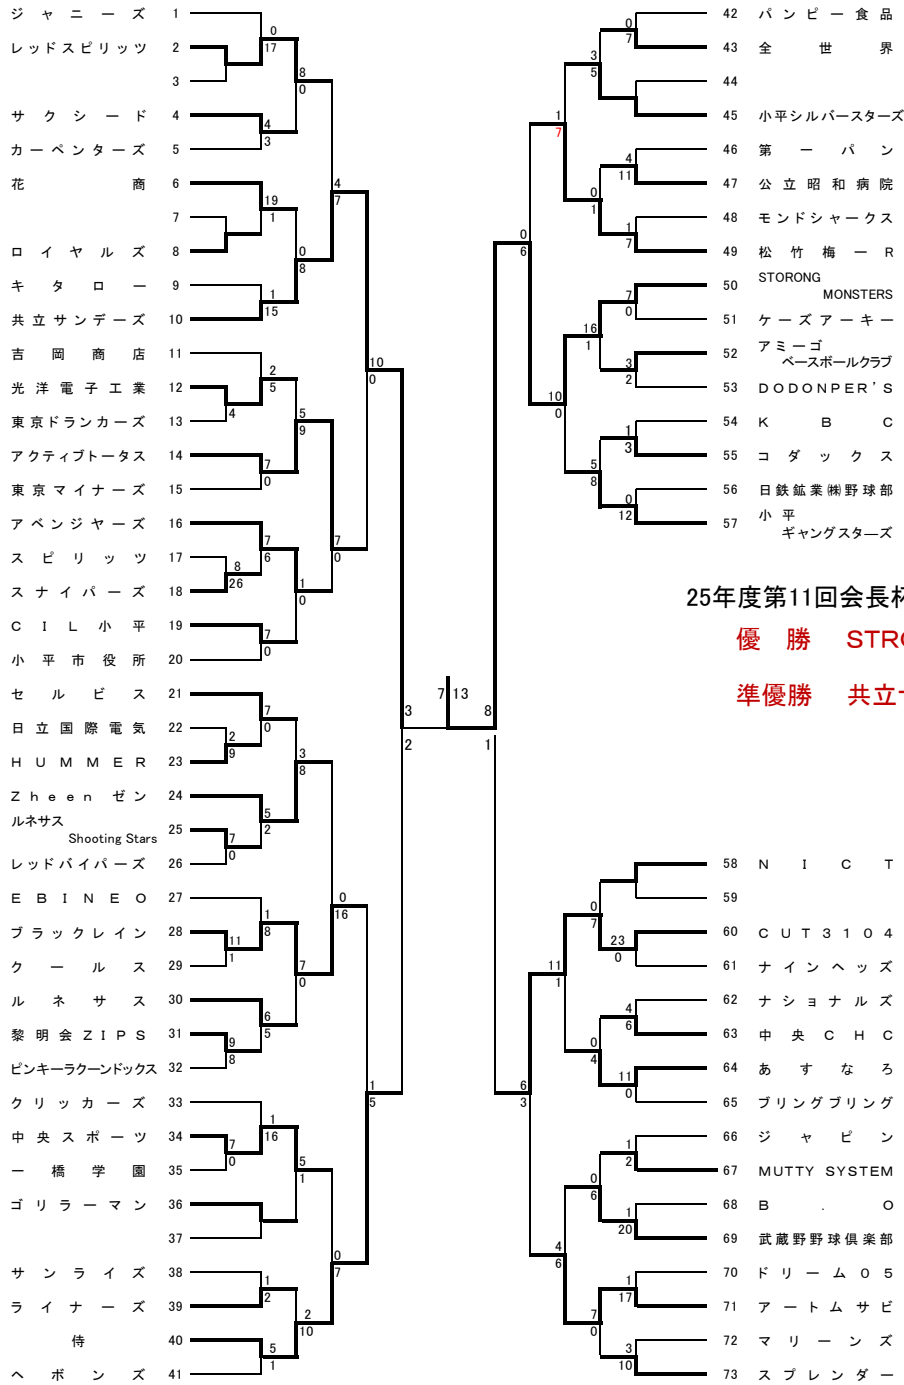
ジャニーズ 1
レッドスピリッツ 2
3
サクシード 4
カーペンターズ 5
花商 6
7
ロイヤルズ 8
キタロー 9
共立サンデーズ 10
吉岡商店 11
光洋電子工業 12
東京ドランカーズ 13
アクティブトータス 14
東京マイナーズ 15
アベンジャーズ 16
スピリッツ 17
スナイパーズ 18
CIL小平 19
小平市役所 20
セルビス 21
日立国際電気 22
HUMMER 23
Zheen ゼン 24
ルネサス Shooting Stars 25
レッドバイパーズ 26
EBINEO 27
ブラックレイン 28
クールス 29
ルネサス 30
黎明会ZIPS 31
ピンキーラクーンドックス 32
クリッカーズ 33
中央スポーツ 34
一橋学園 35
ゴリラーマン 36
37
サンライズ 38
ライナーズ 39
侍 40
ヘボンズ 41

0 17 8 0 4 3 4 7 19 1 0 8 1 15 10 0 2 5 4 5 9 7 0 7 0 7 6 8 26 1 0 7 0 3 2 7 0 2 9 3 8 5 2 7 0 0 16 1 8 11 1 7 0 6 5 9 8 1 5 1 16 7 0 5 1 0 7 1 2 2 10 5 1

7 13
3 8
2 1

42 パンピー食品
43 全世界
44
45 小平シルバースターズ
46 第一パン
47 公立昭和病院
48 モンドシャークス
49 松竹梅一R
50 STORONG MONSTERS
51 ケーズアーキー
52 アミーゴ ベースボールクラブ
53 DODONPER'S
54 KBC
55 コダックス
56 日鉄鉱業㈱野球部
57 小平 ギャングスターズ

0 7 3 5 1 7 4 11 0 1 1 7 0 6 7 0 16 1 3 2 10 0 1 3 5 8 0 12

25年度第11回会長杯
優勝 STRO
準優勝 共立サ

58 NICT
59
60 CUT3104
61 ナインヘッズ
62 ナショナルズ
63 中央CHC
64 あすなろ
65 ブリングブリング
66 ジャピン
67 MUTTY SYSTEM
68 B.O
69 武蔵野野球倶楽部
70 ドリーム05
71 アートムサビ
72 マリーンズ
73 スプレンダー

0 7 23 0 11 1 4 6 0 4 11 0 6 3 1 2 0 6 1 20 4 6 1 17 7 0 3 10